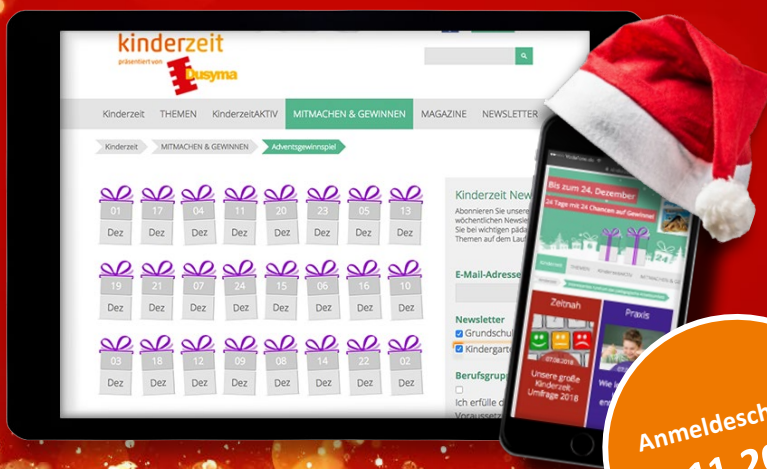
kinderzeit
präsentiert von Dusyma

Kinderzeit THEMEN KinderzeitAKTIV MITMACHEN & GEWINNEN MAGAZINE NEWSLETTER

Kinderzeit MITMACHEN & GEWINNEN Adventsgewinnspiel

01 Dez 17 Dez 04 Dez 11 Dez 20 Dez 23 Dez 05 Dez 13 Dez
19 Dez 21 Dez 07 Dez 24 Dez 15 Dez 06 Dez 16 Dez 10 Dez
03 Dez 18 Dez 12 Dez 09 Dez 08 Dez 14 Dez 22 Dez 02 Dez

Kinderzeit New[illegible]
Abonnieren Sie unsere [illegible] wöchentlichen Newsle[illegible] Sie bei wichtigen päda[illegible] Themen auf dem Lauf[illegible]

E-Mail-Adresse

Newsletter
Grundschul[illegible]
Kindergarte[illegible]

Berufsgrupp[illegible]
Ich erfülle d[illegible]
Voraussetz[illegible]

Bis zum 24. Dezember
24 Tage mit 24 Chancen auf Gewinne!

Zeitnah
Unsere große Kinderzeit Umfrage 2018
Praxis
Wie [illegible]

Anmeldesch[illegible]
11.20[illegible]